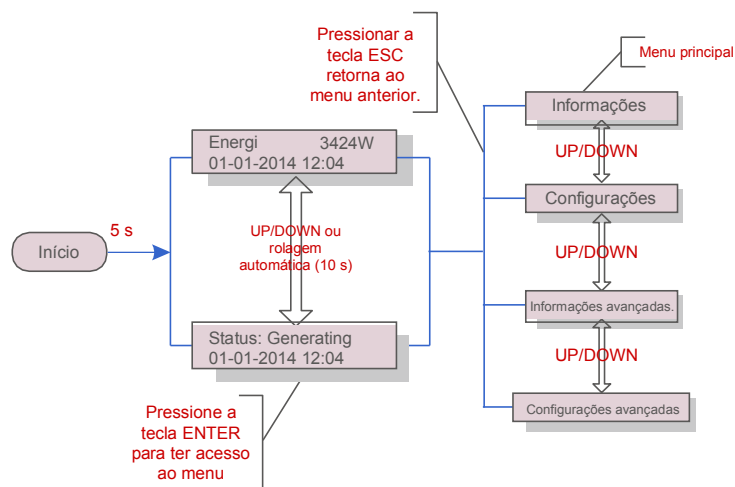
Pressionar a tecla ESC retorna ao menu anterior.

Menu principal

Informações

UP/DOWN

Configurações

UP/DOWN

Informações avançadas.

UP/DOWN

Configurações avançadas

Energi 3424W
01-01-2014 12:04

UP/DOWN ou rolagem automática (10 s)

Status: Generating
01-01-2014 12:04

Início

5 s

Pressione a tecla ENTER para ter acesso ao menu